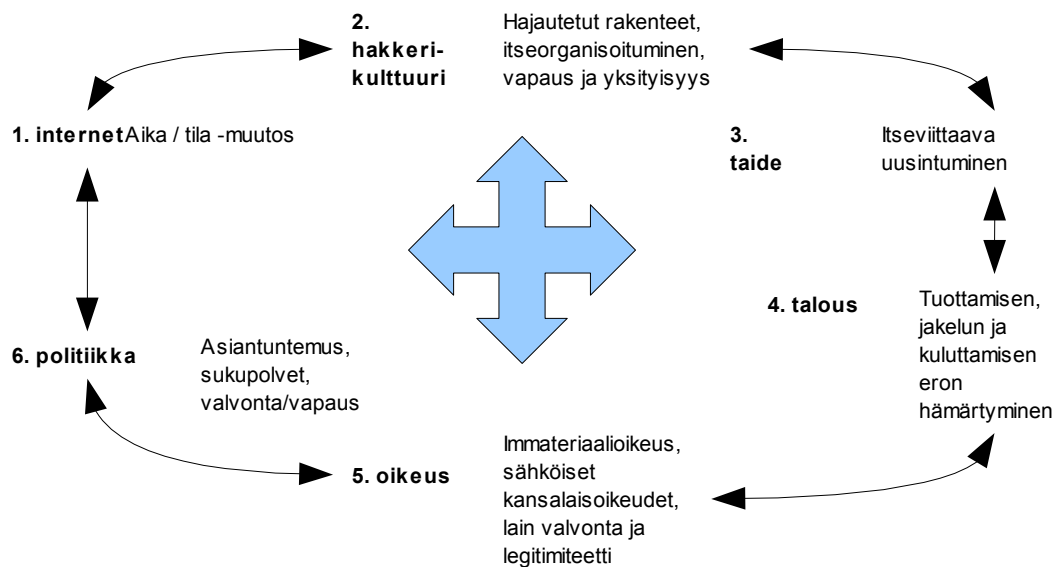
2. hakkerikulttuuri

Hajautetut rakenteet, itseorganisoituminen, vapaus ja yksityisyys

1. internet Aika / tila -muutos

3. taide

Itseviittaava uusintuminen

4. talous

Tuottamisen, jakelun ja kuluttamisen eron hämärtyminen

6. politiikka

Asiantuntemus, sukupolvet, valvonta/vapaus

5. oikeus

Immateriaalioikeus, sähköiset kansalaisoikeudet, lain valvonta ja legitimiteetti